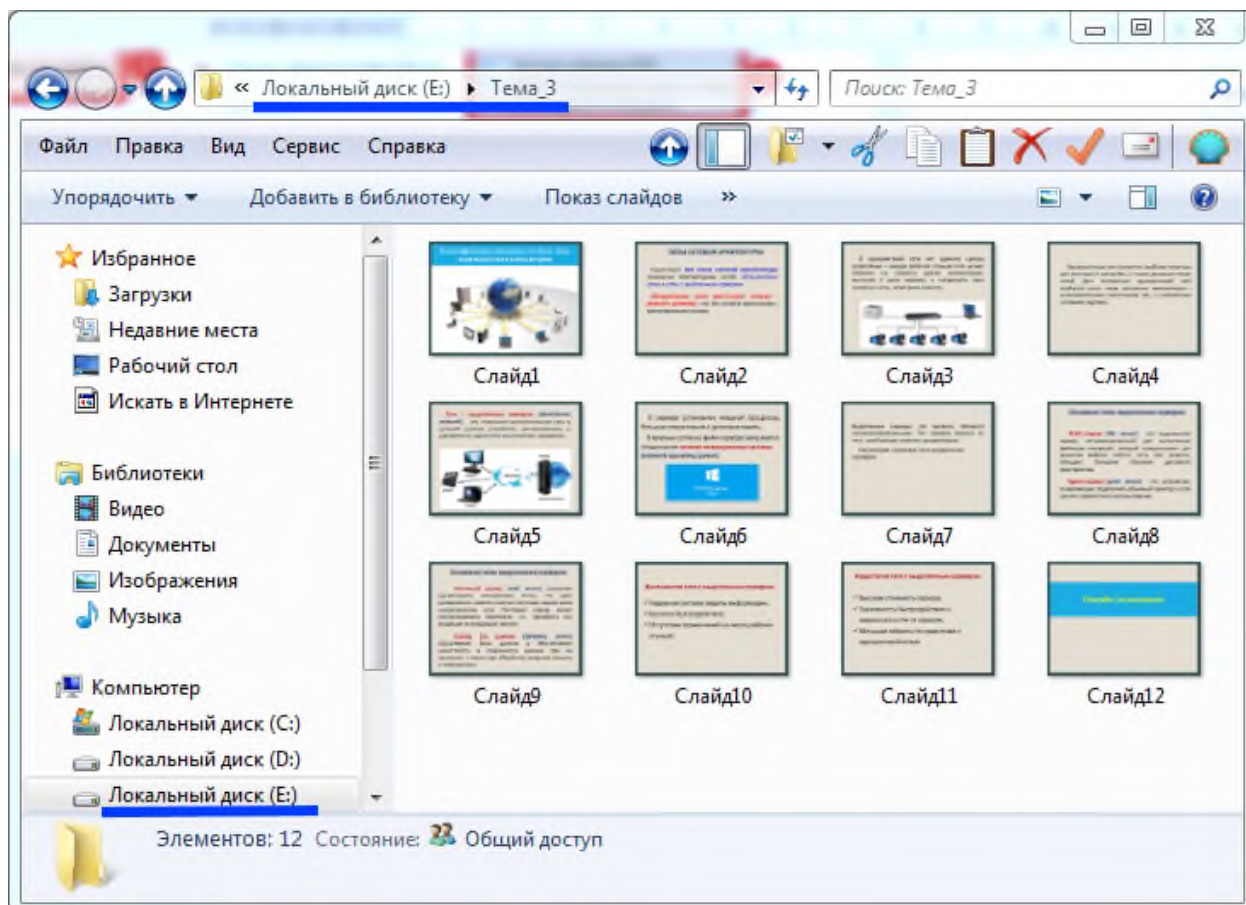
« Локальный диск (E:) ▸ Тема_3

Поиск: Тема_3

Файл Правка Вид Сервис Справка

Упорядочить ▾ Добавить в библиотеку ▾ Показ слайдов »

Избранное
Загрузки
Недавние места
Рабочий стол
Искать в Интернете

Библиотеки
Видео
Документы
Изображения
Музыка

Компьютер
Локальный диск (C:)
Локальный диск (D:)
Локальный диск (E:)

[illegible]

Слайд1

Слайд2

Слайд3

Слайд4

Слайд5

Слайд6

Слайд7

Слайд8

Слайд9

Слайд10

Слайд11

Слайд12

Элементов: 12 Состояние: Общий доступ